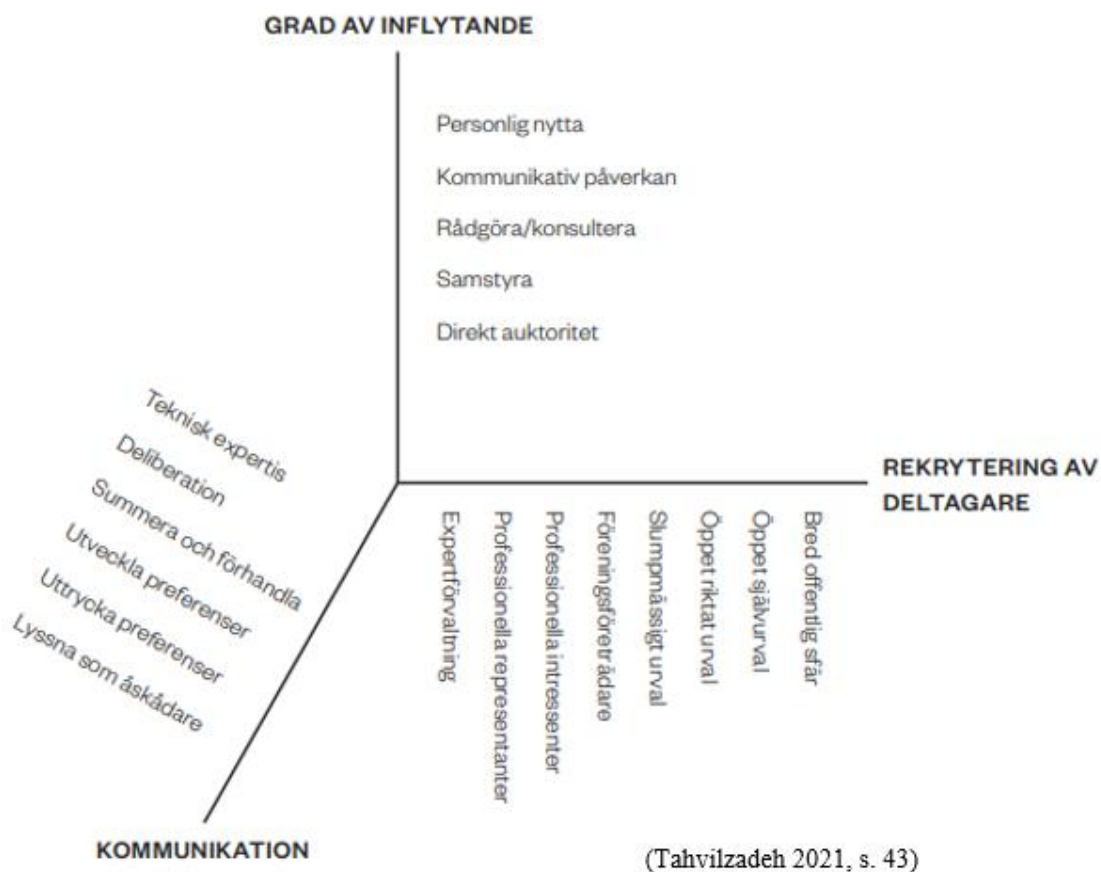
GRAD AV INFLYTANDE

Personlig nytta

Kommunikativ påverkan

Rådgöra/konsultera

Samstyra

Direkt auktoritet

Teknisk expertis

Deliberation

Summera och förhandla

Utveckla preferenser

Uttrycka preferenser

Lyssna som åskådare

REKRYTERING AV DELTAGARE

Expertförvaltning

Professionella representanter

Professionella intressenter

Föreningsföreträdare

Slumpmässigt urval

Öppet riktat urval

Öppet självurval

Bred offentlig sfär

KOMMUNIKATION

(Tahvilzadeh 2021, s. 43)